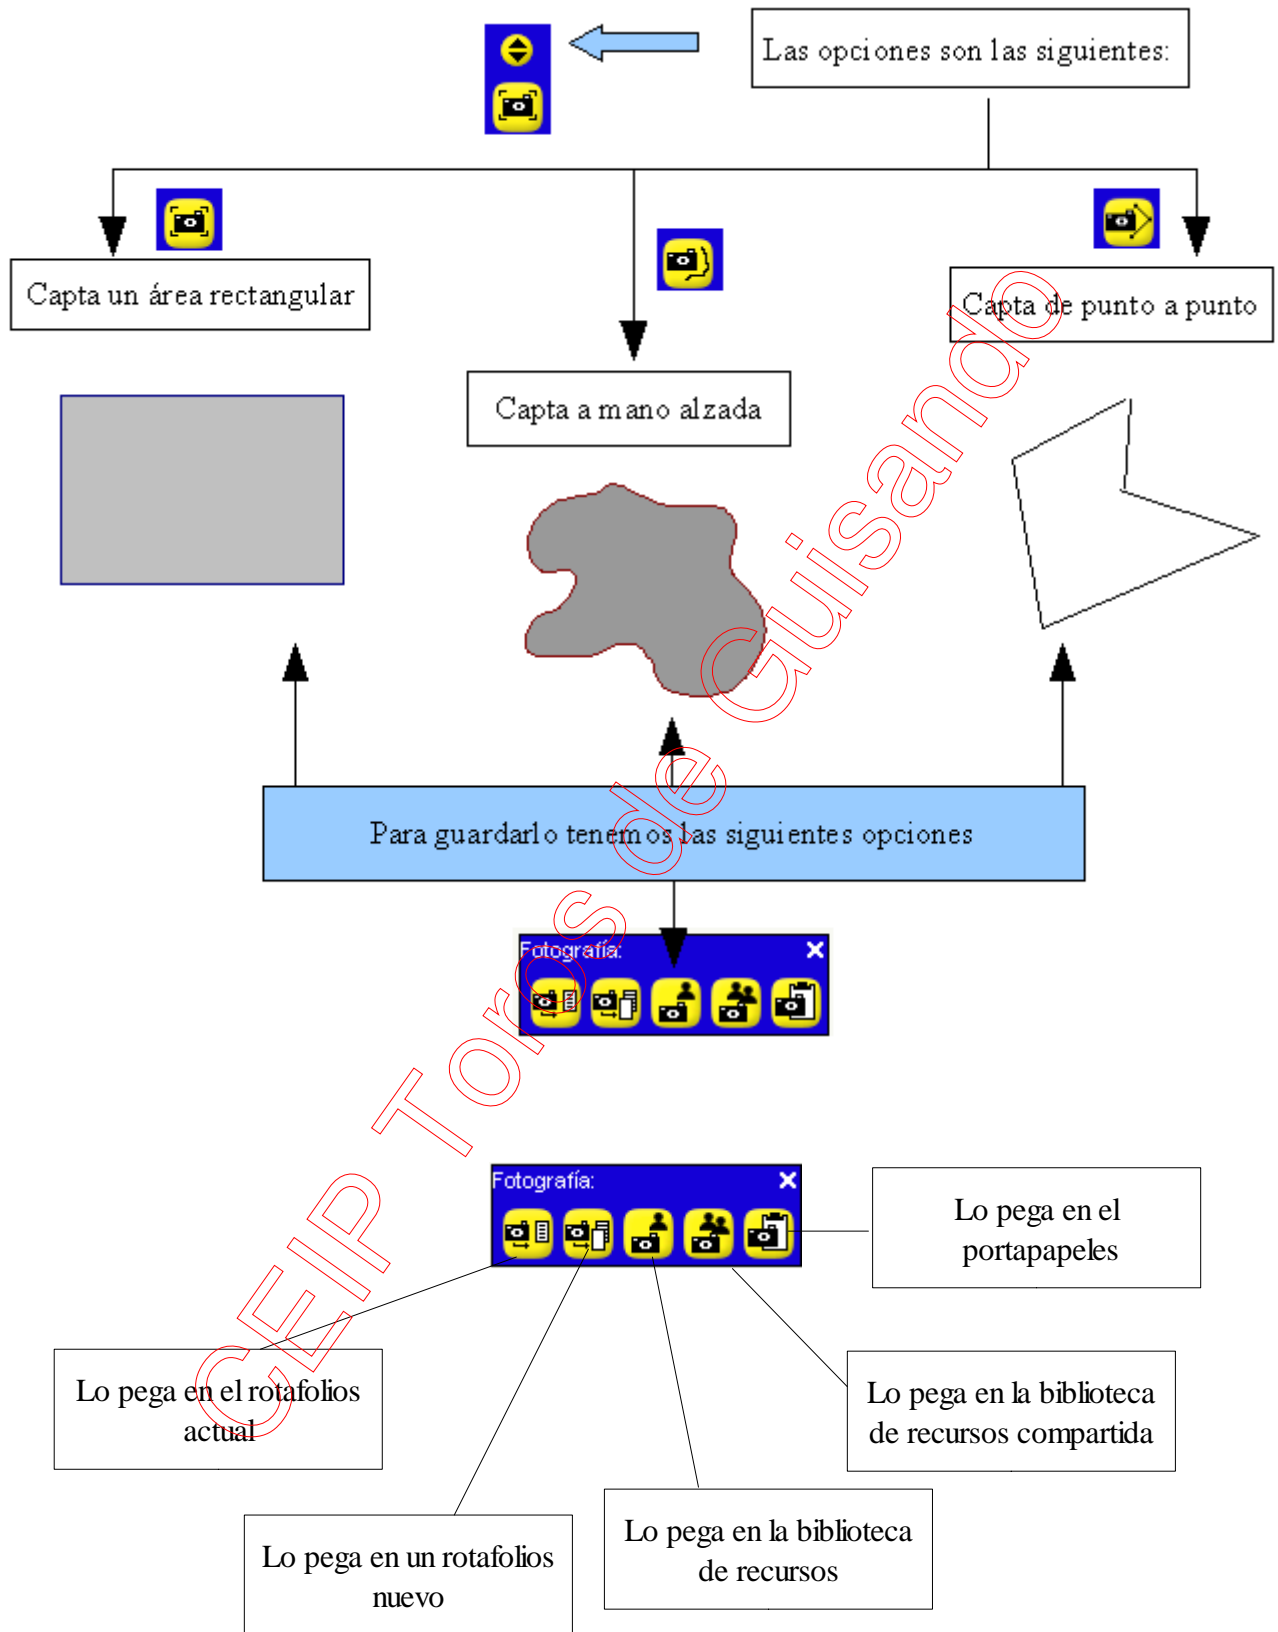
Las opciones son las siguientes:

Capta un área rectangular

Capta a mano alzada

Capta de punto a punto

Para guardarlo tenemos las siguientes opciones

Fotografía:

Fotografía:

Lo pega en el portapapeles

Lo pega en el rotafolios actual

Lo pega en la biblioteca de recursos compartida

Lo pega en un rotafolios nuevo

Lo pega en la biblioteca de recursos

CEIP Toros de Guisando